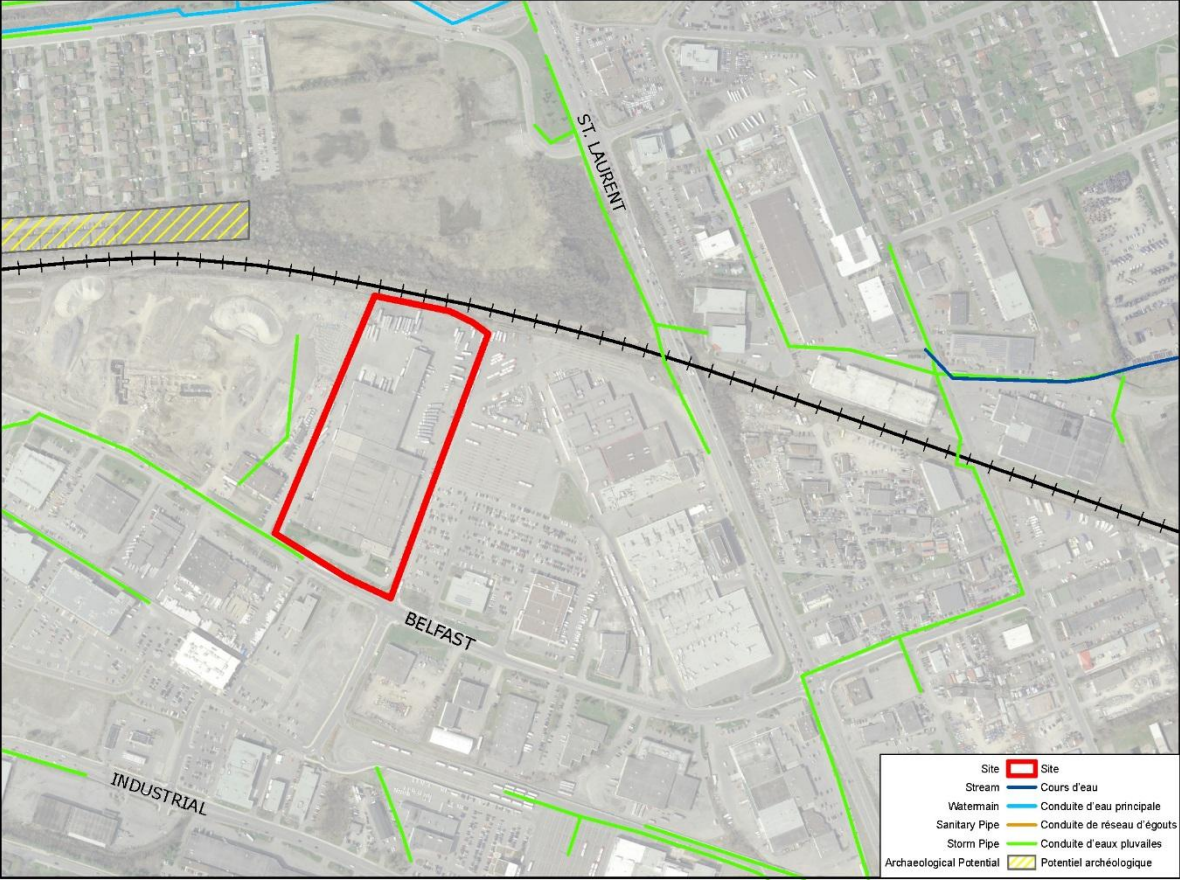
ST. LAURENT

BELFAST

INDUSTRIAL

| | | |
|---|---|---|
| Site | | Site |
| Stream | | Cours d'eau |
| Watermain | | Conduite d'eau principale |
| Sanitary Pipe | | Conduite de réseau d'égouts |
| Storm Pipe | | Conduite d'eaux pluvailes |
| Archaeological Potential | | Potentiel archéologique |